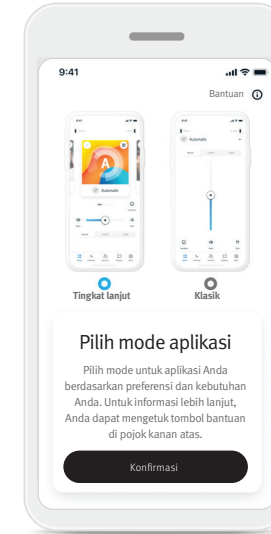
9:41

Bantuan

Automatic

A

Automatic

Tingkat lanjut

Klasik

Pilih mode aplikasi

Pilih mode untuk aplikasi Anda berdasarkan preferensi dan kebutuhan Anda. Untuk informasi lebih lanjut, Anda dapat mengetuk tombol bantuan di pojok kanan atas.

Konfirmasi